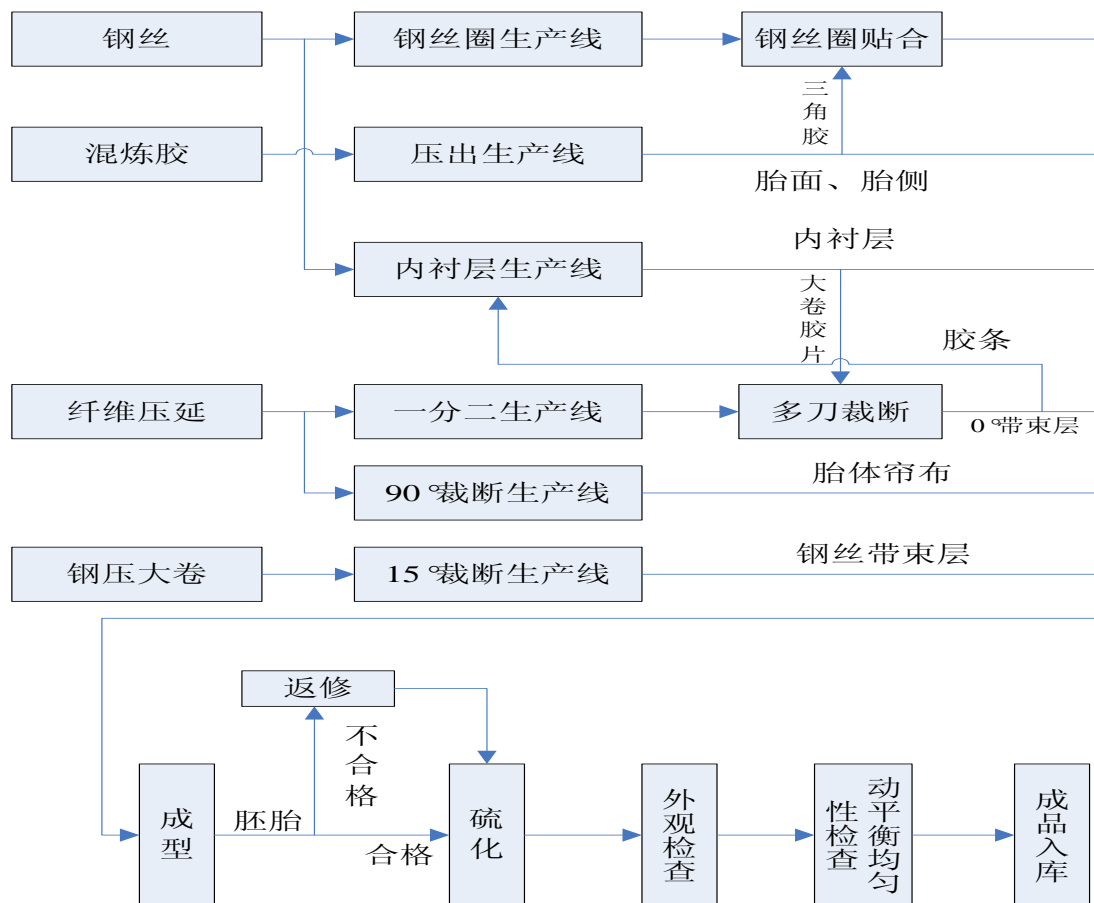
钢丝

钢丝圈生产线

钢丝圈贴合

三角胶

混炼胶

压出生产线

胎面、胎侧

内衬层

内衬层生产线

大卷胶片

胶条

纤维压延

一分二生产线

多刀裁断

0°带束层

90°裁断生产线

胎体帘布

钢压大卷

15°裁断生产线

钢丝带束层

返修

不合格

成型

胚胎

合格

硫化

外观检查

动平衡均匀性检查

成品入库